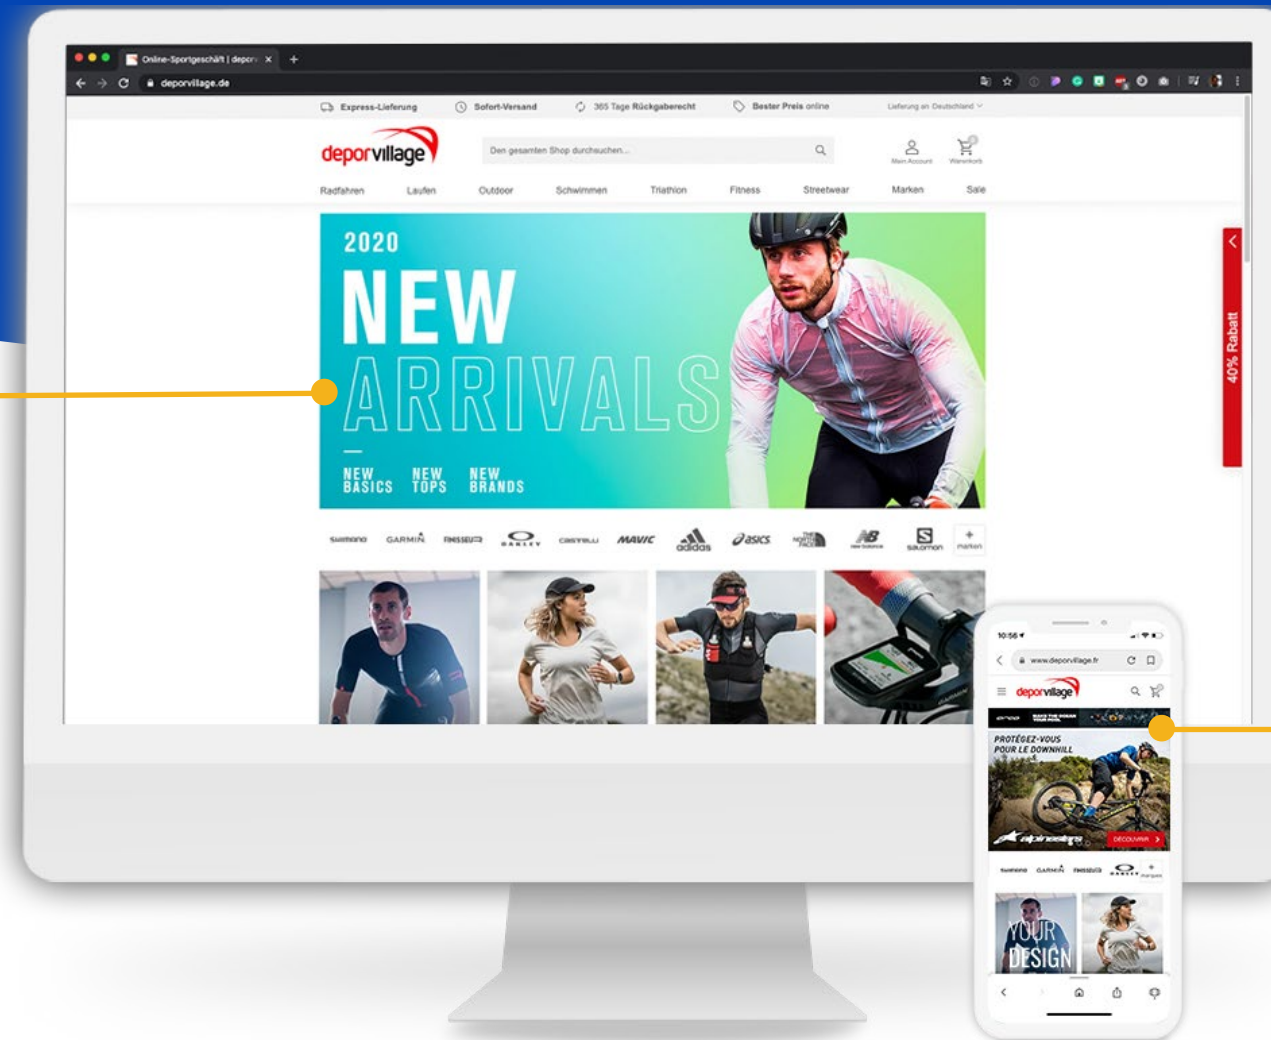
Online-Sportgeschäft | depor ×
deporvillage.de

Express-Lieferung   Sofort-Versand   365 Tage Rückgaberecht   Bester Preis online   Lieferung an Deutschland

deporvillage   Den gesamten Shop durchsuchen...   Mein Account   Warenkorb

Radfahren   Laufen   Outdoor   Schwimmen   Triathlon   Fitness   Streetwear   Marken   Sale

2020
NEW
ARRIVALS

NEW BASICS   NEW TOPS   NEW BRANDS

SHIMANO   GARMIN   FINISSEUR   OAKLEY   castelli   MAVIC   adidas   asics   THE NORTH FACE   NB new balance   SALOMON   + marken

40% Rabatt

10:56
www.deporvillage.fr
deporvillage

PROTÉGEZ-VOUS POUR LE DOWNHILL
alpinestars   DÉCOUVRIR

SHIMANO   GARMIN   FINISSEUR   OAKLEY   + marques

YOUR DESIGN